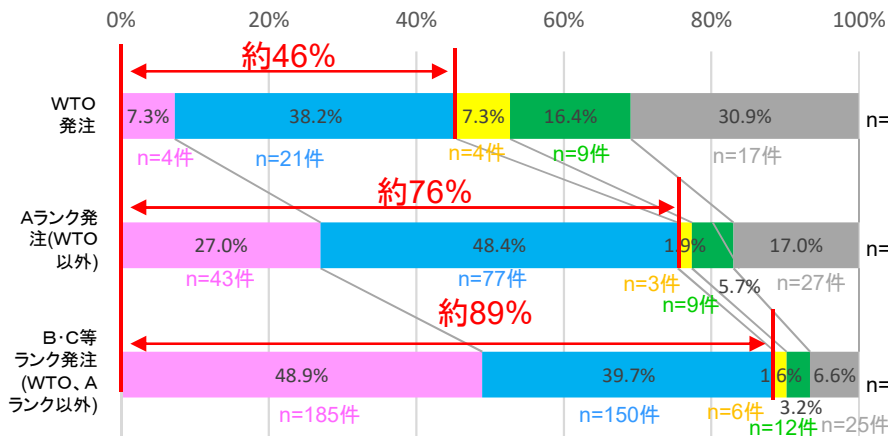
0% 20% 40% 60% 80% 100%

約46%

WTO発注

7.3% 38.2% 7.3% 16.4% 30.9%

n=

n=4件 n=21件 n=4件 n=9件 n=17件

約76%

Aランク発注(WTO以外)

27.0% 48.4% 1.9% 17.0%

n=

n=43件 n=77件 n=3件 5.7% n=27件

n=9件

約89%

B･C等ランク発注(WTO、Aランク以外)

48.9% 39.7% 1.6% 6.6%

n=

3.2%

n=185件 n=150件 n=6件 n=25件

n=12件